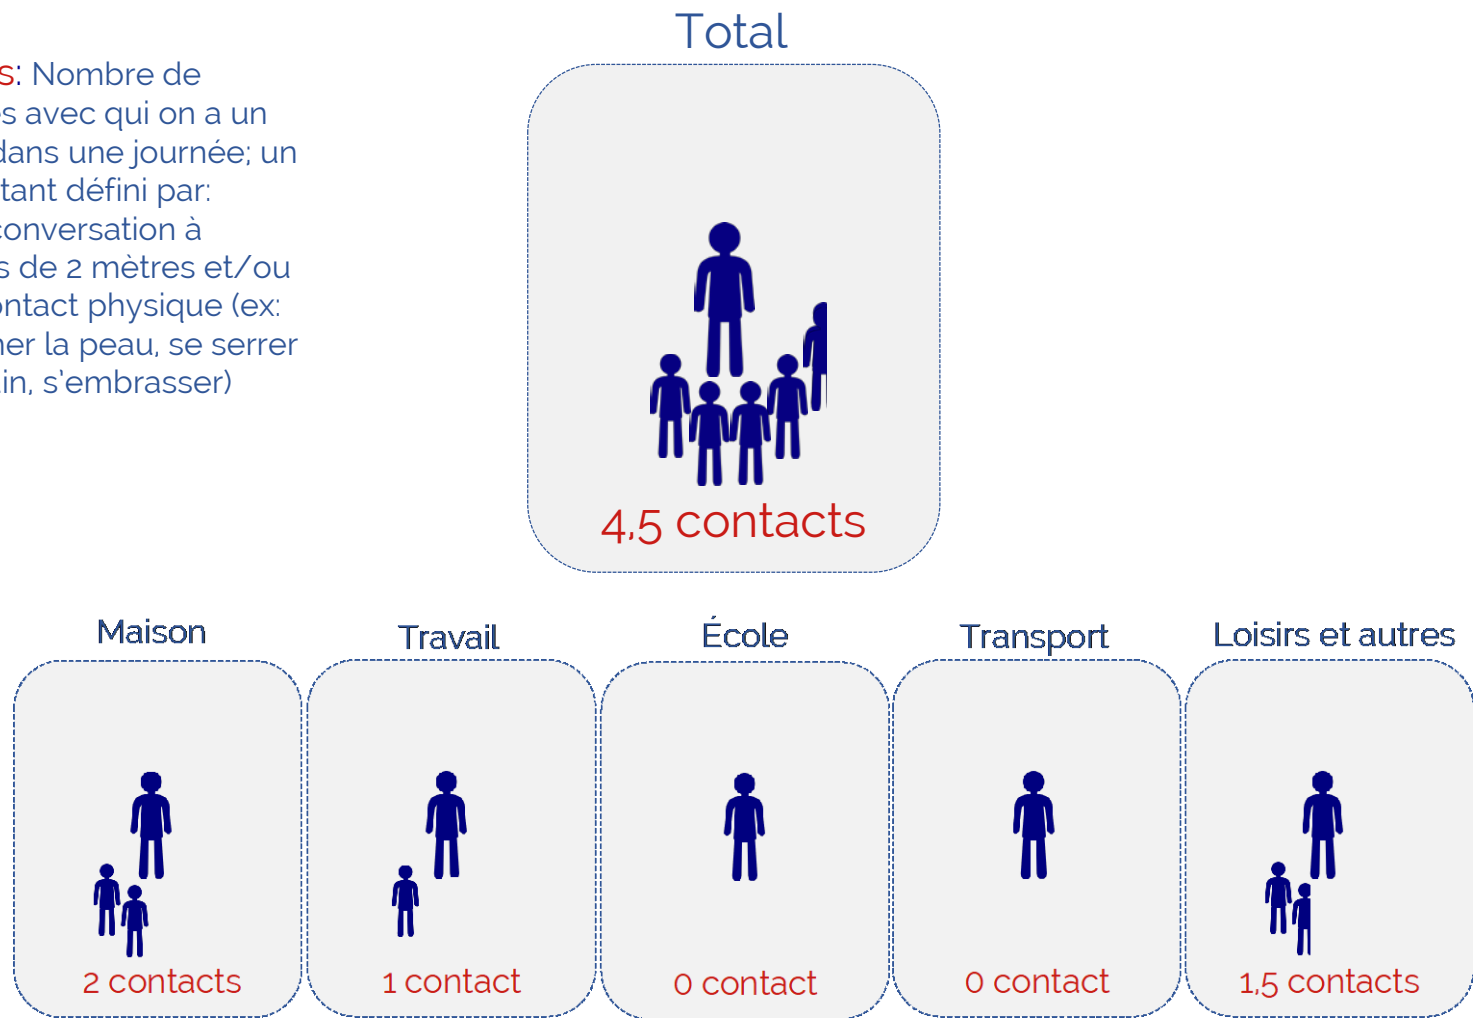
s: Nombre de
s avec qui on a un
dans une journée; un
tant défini par:
conversation à
s de 2 mètres et/ou
ntact physique (ex:
ner la peau, se serrer
in, s'embrasser)

Total

4,5 contacts

Maison

2 contacts

Travail

1 contact

École

0 contact

Transport

0 contact

Loisirs et autres

1,5 contacts